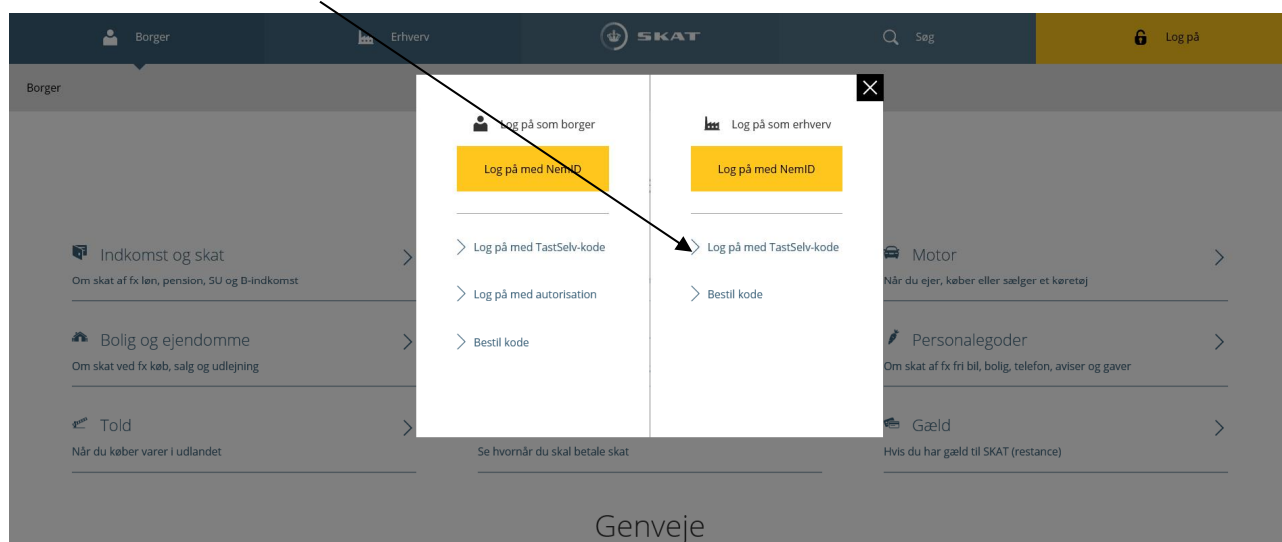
Borger Erhverv SKAT Søg Log på

Borger

Log på som borger

Log på med NemID

Log på med TastSelv-kode

Log på med autorisation

Bestil kode

Log på som erhverv

Log på med NemID

Log på med TastSelv-kode

Bestil kode

Indkomst og skat
Om skat af fx løn, pension, SU og B-indkomst

Bolig og ejendomme
Om skat ved fx køb, salg og udlejning

Told
Når du køber varer i udlandet

Se hvornår du skal betale skat

Motor
Når du ejer, køber eller sælger et køretøj

Personalegoder
Om skat af fx fri bil, bolig, telefon, aviser og gaver

Gæld
Hvis du har gæld til SKAT (restance)

Genveje